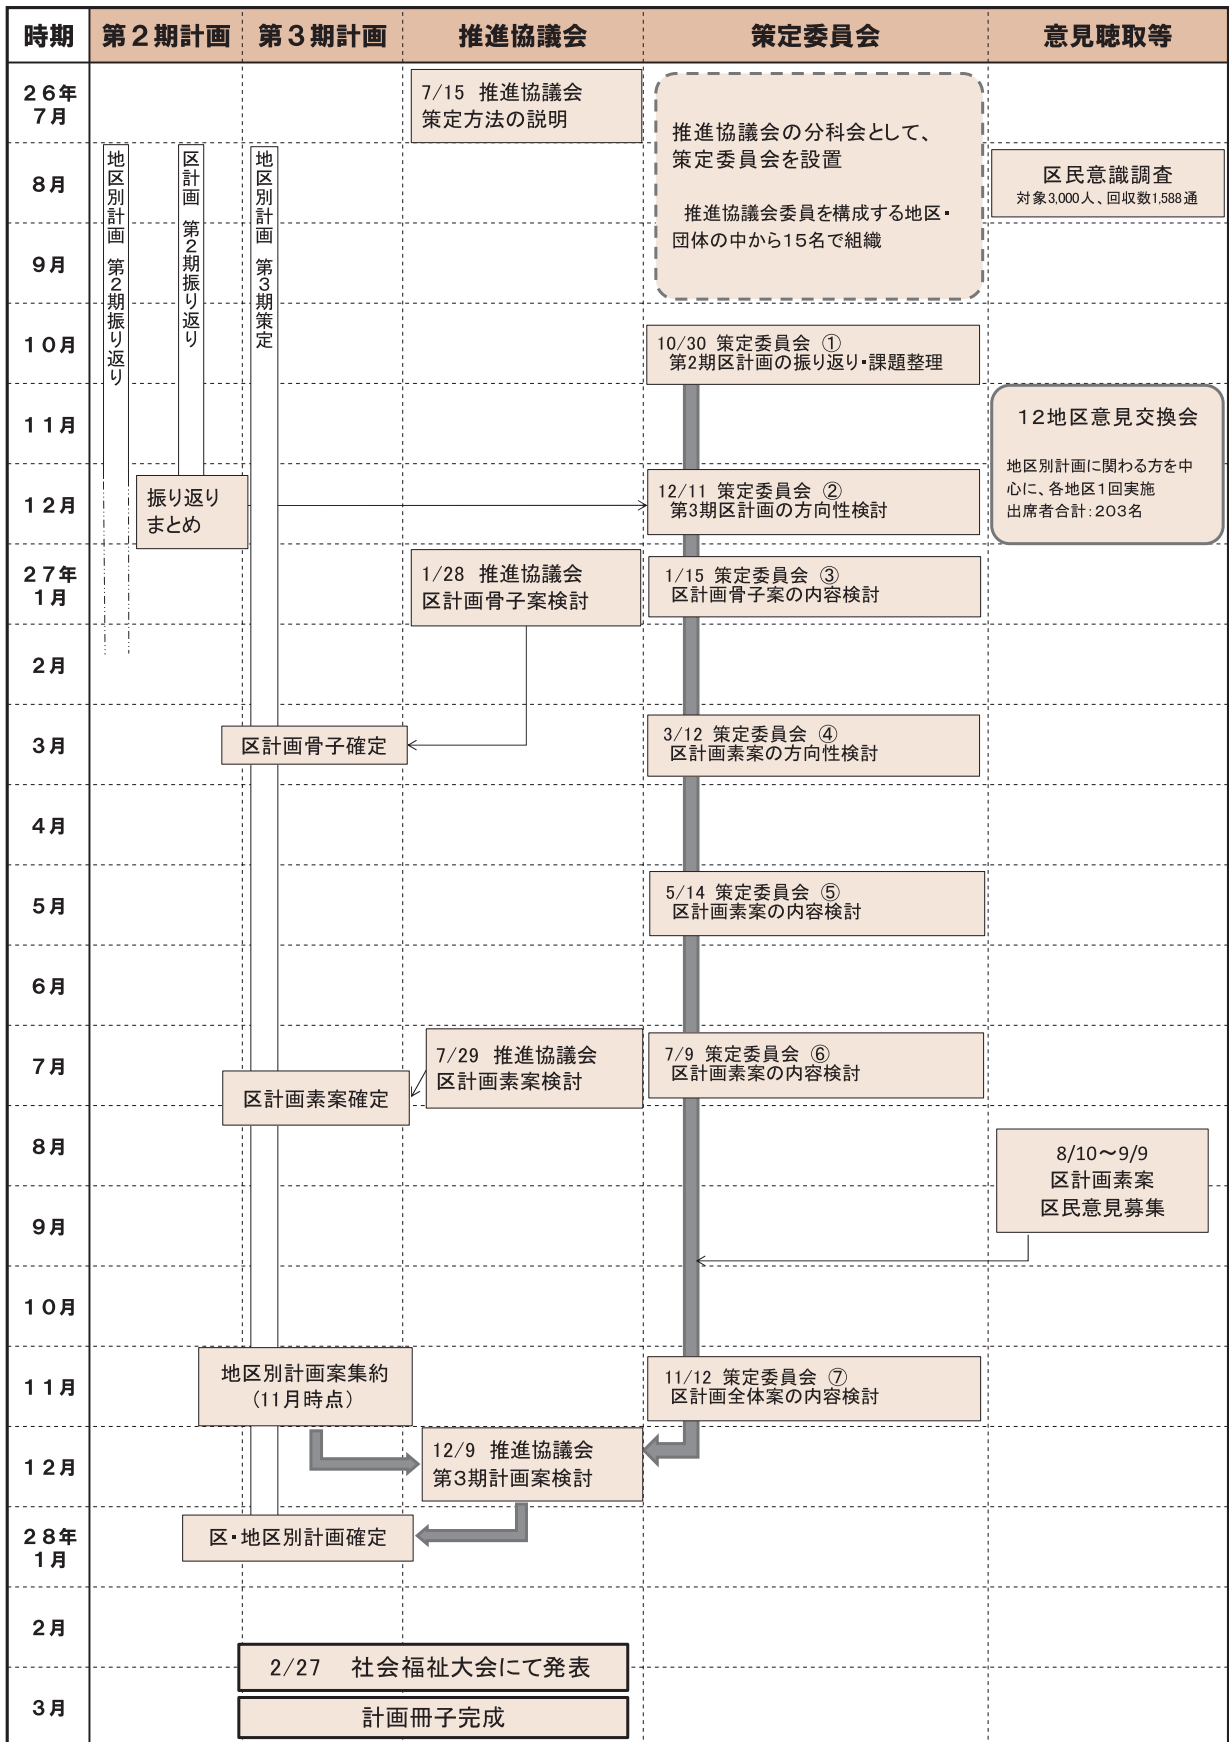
| 時期 | 第２期計画 | 第３期計画 | 推進協議会 | 策定委員会 | 意見聴取等 |
|---|---|---|---|---|---|
| ２６年７月 | | | 7/15 推進協議会 策定方法の説明 | 推進協議会の分科会として、策定委員会を設置 推進協議会委員を構成する地区・団体の中から15名で組織 | |
| ８月 | 地区別計画 第２期振り返り / 区計画 第２期振り返り | 地区別計画 第３期策定 | | | 区民意識調査 対象3,000人、回収数1,588通 |
| ９月 | | | | | |
| １０月 | | | | 10/30 策定委員会 ① 第2期区計画の振り返り・課題整理 | |
| １１月 | | | | | １２地区意見交換会 地区別計画に関わる方を中心に、各地区１回実施 出席者合計：203名 |
| １２月 | 振り返りまとめ | | | 12/11 策定委員会 ② 第3期区計画の方向性検討 | |
| ２７年１月 | | | 1/28 推進協議会 区計画骨子案検討 | 1/15 策定委員会 ③ 区計画骨子案の内容検討 | |
| ２月 | | | | | |
| ３月 | | 区計画骨子確定 | | 3/12 策定委員会 ④ 区計画素案の方向性検討 | |
| ４月 | | | | | |
| ５月 | | | | 5/14 策定委員会 ⑤ 区計画素案の内容検討 | |
| ６月 | | | | | |
| ７月 | | 区計画素案確定 | 7/29 推進協議会 区計画素案検討 | 7/9 策定委員会 ⑥ 区計画素案の内容検討 | |
| ８月 | | | | | 8/10～9/9 区計画素案 区民意見募集 |
| ９月 | | | | | |
| １０月 | | | | | |
| １１月 | | 地区別計画案集約（11月時点） | | 11/12 策定委員会 ⑦ 区計画全体案の内容検討 | |
| １２月 | | | 12/9 推進協議会 第3期計画案検討 | | |
| ２８年１月 | | 区・地区別計画確定 | | | |
| ２月 | | | | | |
| ３月 | | 2/27 社会福祉大会にて発表 / 計画冊子完成 | | | |